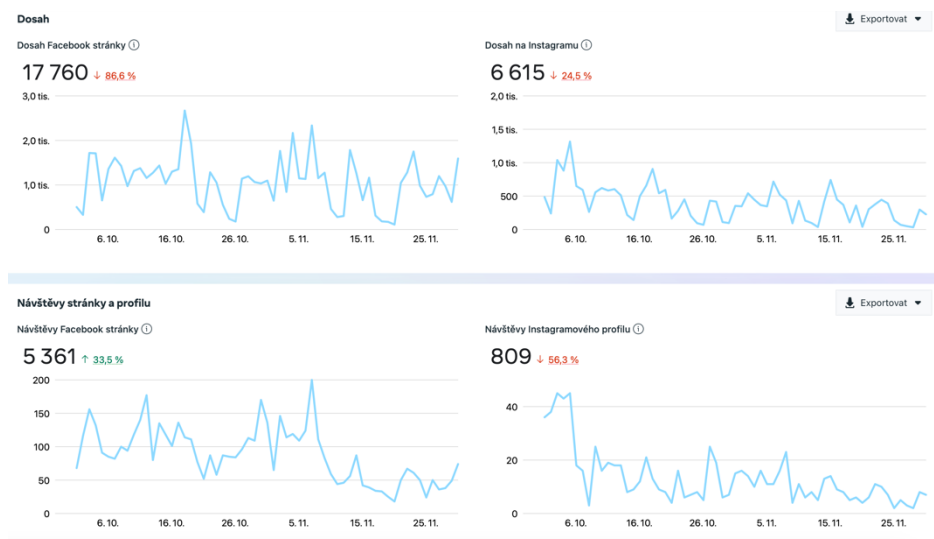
Dosah

Exportovat

Dosah Facebook stránky ⓘ

17 760 ↓ 86,6 %

3,0 tis.
2,0 tis.
1,0 tis.
0

6. 10. 16. 10. 26. 10. 5. 11. 15. 11. 25. 11.

Dosah na Instagramu ⓘ

6 615 ↓ 24,5 %

2,0 tis.
1,5 tis.
1,0 tis.
500
0

6. 10. 16. 10. 26. 10. 5. 11. 15. 11. 25. 11.

Návštěvy stránky a profilu

Exportovat

Návštěvy Facebook stránky ⓘ

5 361 ↑ 33,5 %

200
150
100
50
0

6. 10. 16. 10. 26. 10. 5. 11. 15. 11. 25. 11.

Návštěvy Instagramového profilu ⓘ

809 ↓ 56,3 %

40
20
0

6. 10. 16. 10. 26. 10. 5. 11. 15. 11. 25. 11.